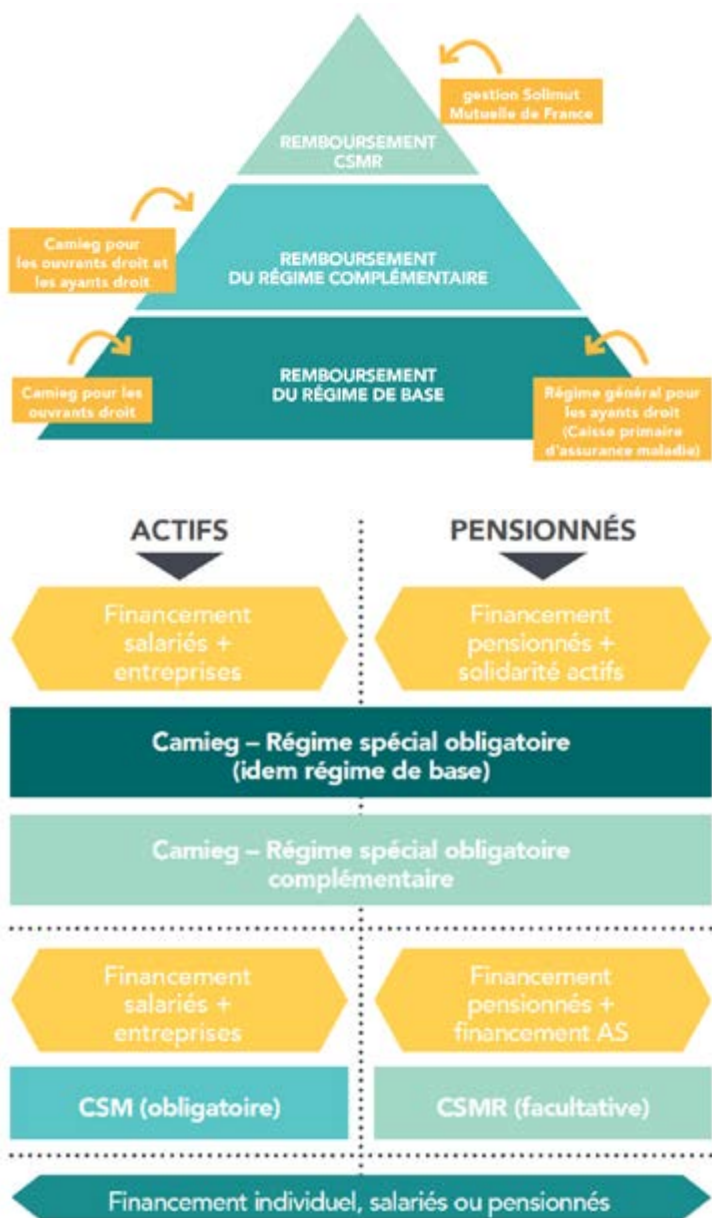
REMBOURSEMENT CSMR

gestion Solimut Mutuelle de France

Camieg pour les ouvrants droit et les ayants droit

REMBOURSEMENT DU RÉGIME COMPLÉMENTAIRE

Camieg pour les ouvrants droit

REMBOURSEMENT DU RÉGIME DE BASE

Régime général pour les ayants droit (Caisse primaire d'assurance maladie)

ACTIFS

PENSIONNÉS

Financement salariés + entreprises

Financement pensionnés + solidarité actifs

Camieg – Régime spécial obligatoire (idem régime de base)

Camieg – Régime spécial obligatoire complémentaire

Financement salariés + entreprises

Financement pensionnés + financement AS

CSM (obligatoire)

CSMR (facultative)

Financement individuel, salariés ou pensionnés